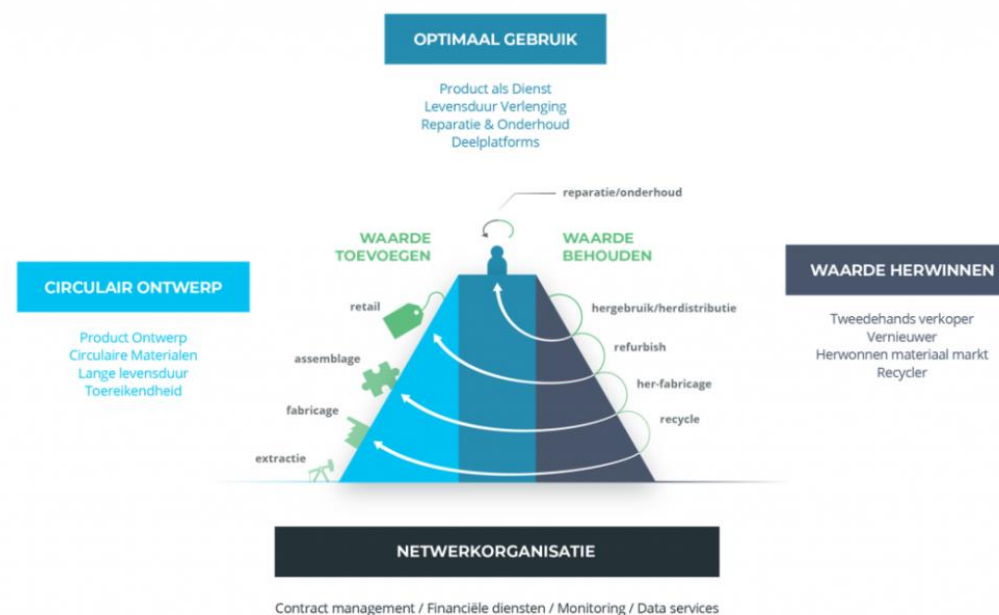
OPTIMAAL GEBRUIK

Product als Dienst
Levensduur Verlenging
Reparatie & Onderhoud
Deelplatforms

reparatie/onderhoud

WAARDE TOEVOEGEN

WAARDE BEHOUDEN

CIRCULAIR ONTWERP

Product Ontwerp
Circulaire Materialen
Lange levensduur
Toereikendheid

WAARDE HERWINNEN

Tweedehands verkoper
Vernieuwer
Herwonnen materiaal markt
Recycler

retail
assemblage
fabricage
extractie

hergebruik/herdistributie
refurbish
her-fabricage
recycle

NETWERKORGANISATIE

Contract management / Financiële diensten / Monitoring / Data services